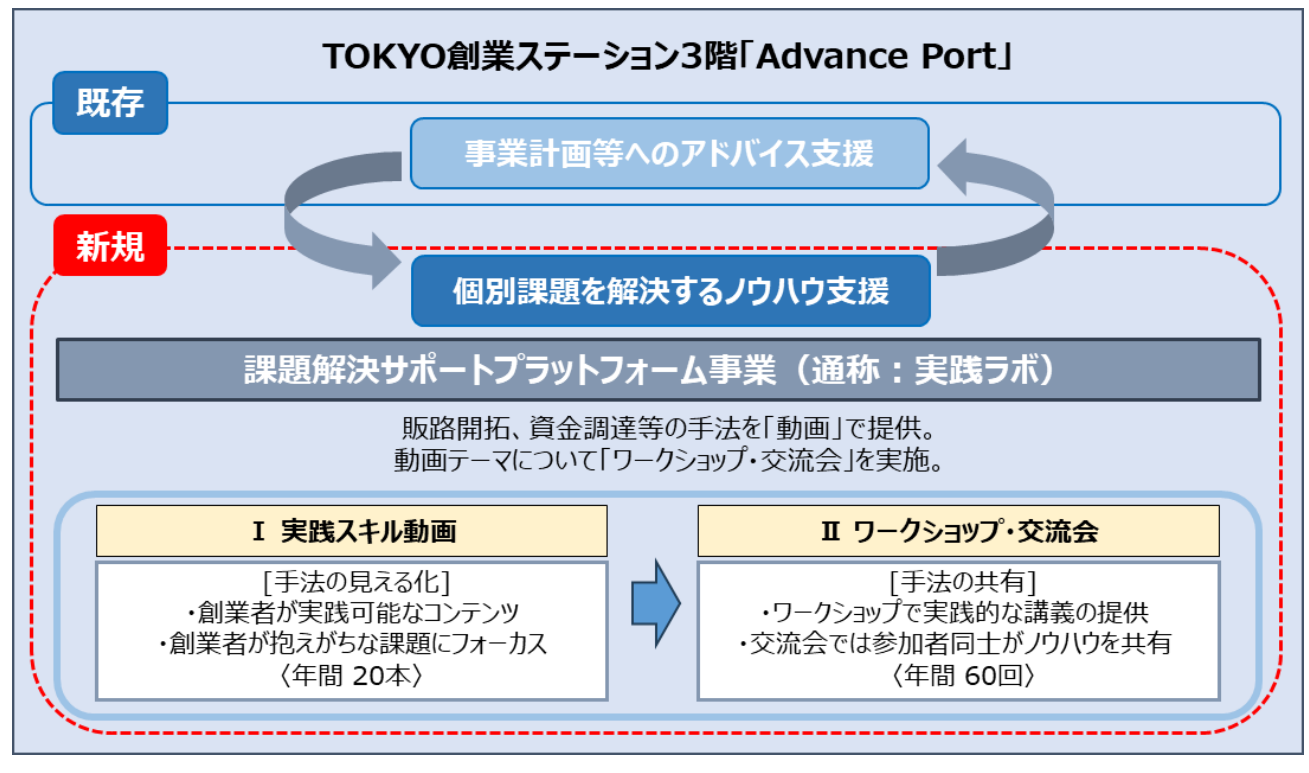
TOKYO創業ステーション3階「Advance Port」

既存

事業計画等へのアドバイス支援

新規

個別課題を解決するノウハウ支援

課題解決サポートプラットフォーム事業（通称：実践ラボ）

販路開拓、資金調達等の手法を「動画」で提供。
動画テーマについて「ワークショップ・交流会」を実施。

Ⅰ 実践スキル動画

[手法の見える化]
・創業者が実践可能なコンテンツ
・創業者が抱えがちな課題にフォーカス
〈年間 20本〉

Ⅱ ワークショップ・交流会

[手法の共有]
・ワークショップで実践的な講義の提供
・交流会では参加者同士がノウハウを共有
〈年間 60回〉